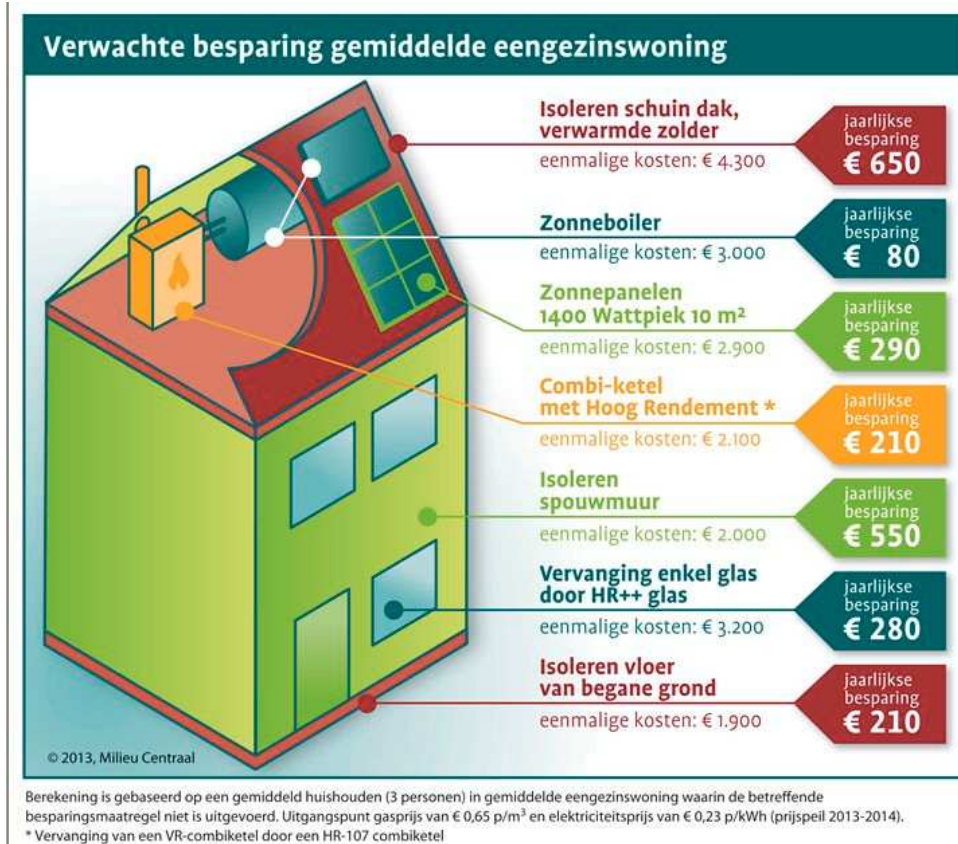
Verwachte besparing gemiddelde eengezinswoning

Isoleren schuin dak, verwarmde zolder
eenmalige kosten: € 4.300
jaarlijkse besparing
€ 650

Zonneboiler
eenmalige kosten: € 3.000
jaarlijkse besparing
€ 80

Zonnepanelen 1400 Wattpiek 10 m²
eenmalige kosten: € 2.900
jaarlijkse besparing
€ 290

Combi-ketel met Hoog Rendement *
eenmalige kosten: € 2.100
jaarlijkse besparing
€ 210

Isoleren spouwmuur
eenmalige kosten: € 2.000
jaarlijkse besparing
€ 550

Vervanging enkel glas door HR++ glas
eenmalige kosten: € 3.200
jaarlijkse besparing
€ 280

Isoleren vloer van begane grond
eenmalige kosten: € 1.900
jaarlijkse besparing
€ 210

© 2013, Milieu Centraal

Berekening is gebaseerd op een gemiddeld huishouden (3 personen) in gemiddelde eengezinswoning waarin de betreffende besparingsmaatregel niet is uitgevoerd. Uitgangspunt gasprijs van € 0,65 p/m$^3$ en elektriciteitsprijs van € 0,23 p/kWh (prijspeil 2013-2014).
* Vervanging van een VR-combiketel door een HR-107 combiketel